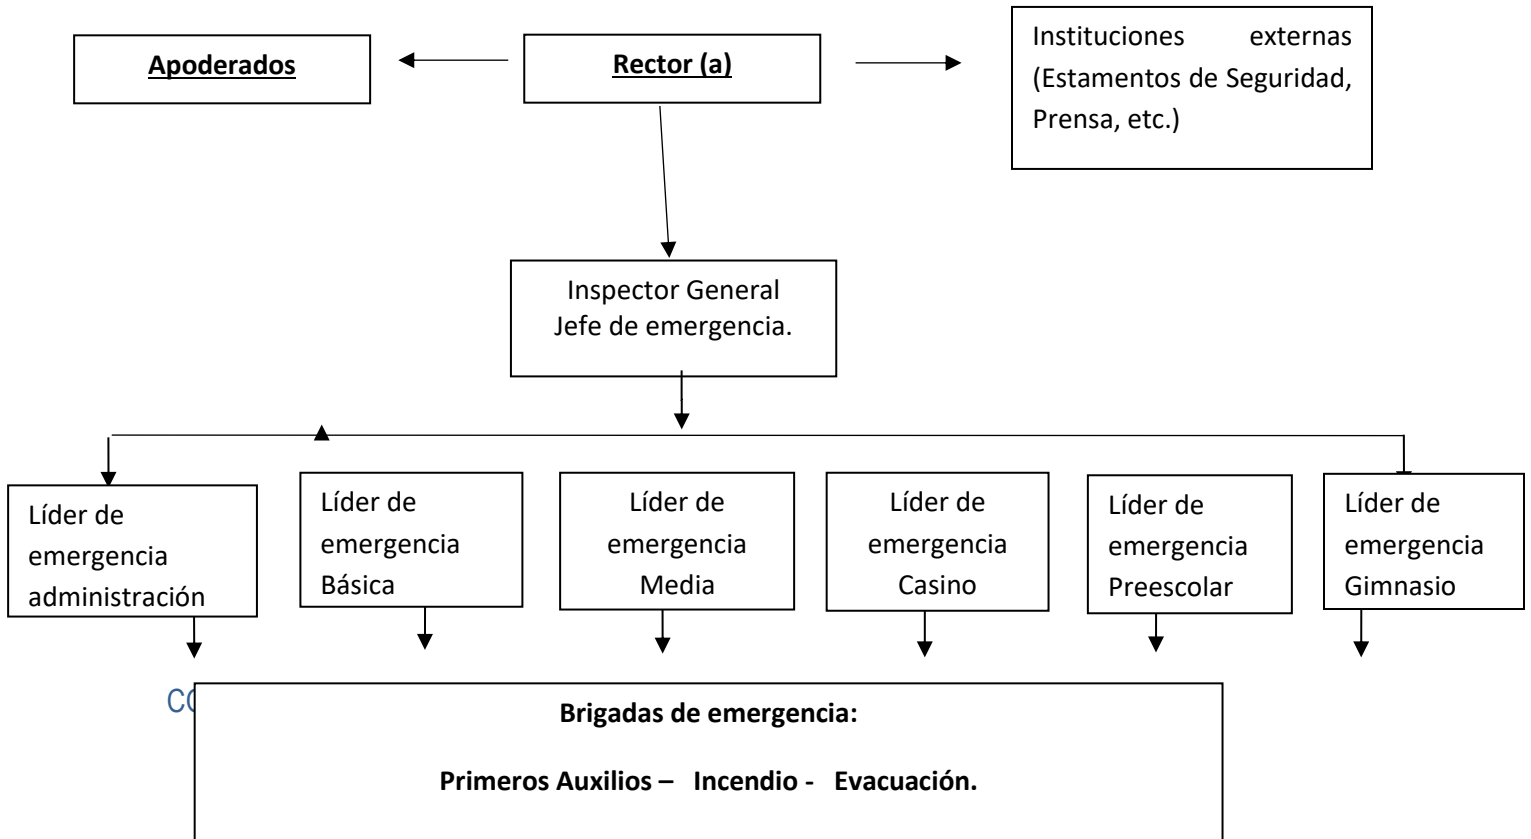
Apoderados

Rector (a)

Instituciones externas (Estamentos de Seguridad, Prensa, etc.)

Inspector General
Jefe de emergencia.

Líder de emergencia administración

Líder de emergencia Básica

Líder de emergencia Media

Líder de emergencia Casino

Líder de emergencia Preescolar

Líder de emergencia Gimnasio

CO

Brigadas de emergencia:

Primeros Auxilios – Incendio - Evacuación.